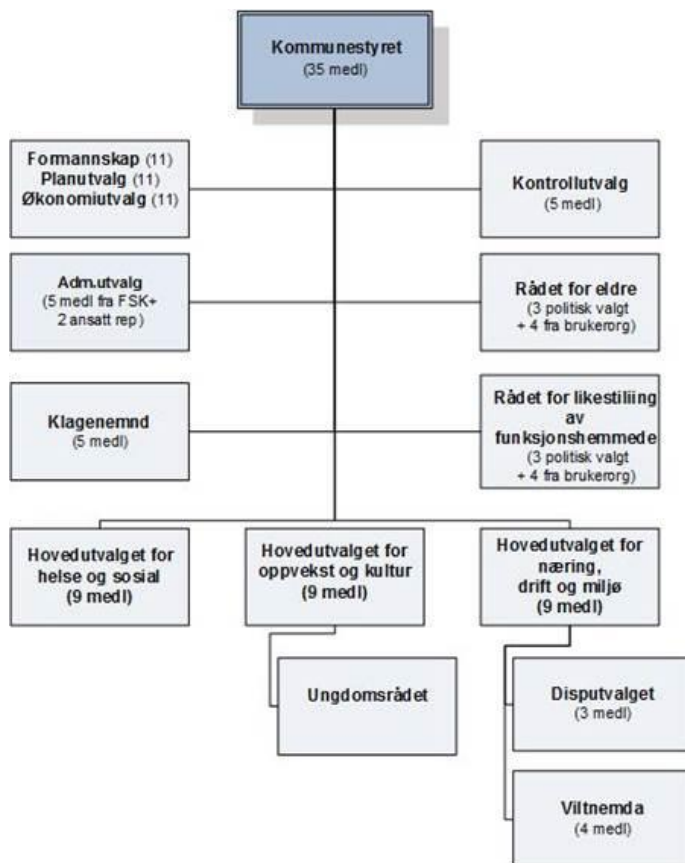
Kommunestyret
(35 medl)

Formannskap (11)
Planutvalg (11)
Økonomiutvalg (11)

Kontrollutvalg
(5 medl)

Adm.utvalg
(5 medl fra FSK+ 2 ansatt rep)

Rådet for eldre
(3 politisk valgt + 4 fra brukerorg)

Klagenemnd
(5 medl)

Rådet for likestilling av funksjonshemmede
(3 politisk valgt + 4 fra brukerorg)

Hovedutvalget for helse og sosial
(9 medl)

Hovedutvalget for oppvekst og kultur
(9 medl)

Hovedutvalget for næring, drift og miljø
(9 medl)

Ungdomsrådet

Disputvalget
(3 medl)

Viltnemda
(4 medl)